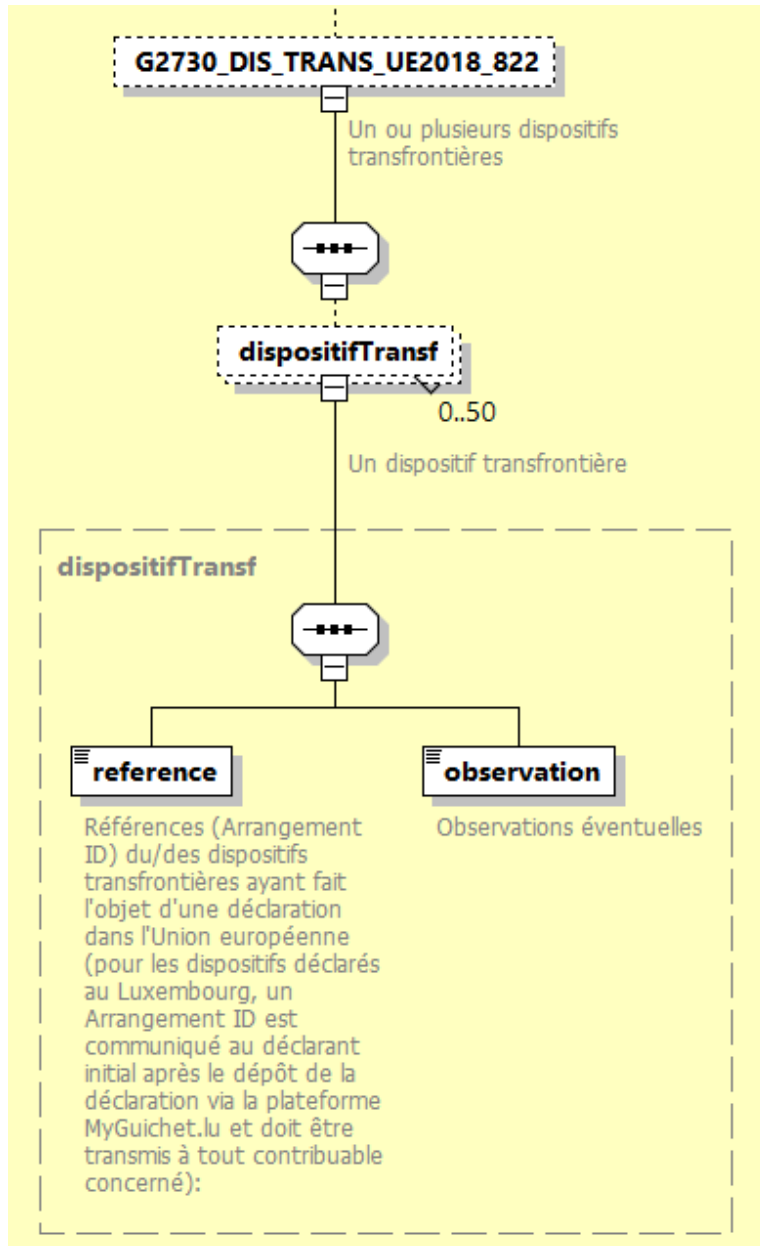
G2730_DIS_TRANS_UE2018_822

Un ou plusieurs dispositifs transfrontières

dispositifTransf

0..50

Un dispositif transfrontière

dispositifTransf

reference

Références (Arrangement ID) du/des dispositifs transfrontières ayant fait l'objet d'une déclaration dans l'Union européenne (pour les dispositifs déclarés au Luxembourg, un Arrangement ID est communiqué au déclarant initial après le dépôt de la déclaration via la plateforme MyGuichet.lu et doit être transmis à tout contribuable concerné):

observation

Observations éventuelles